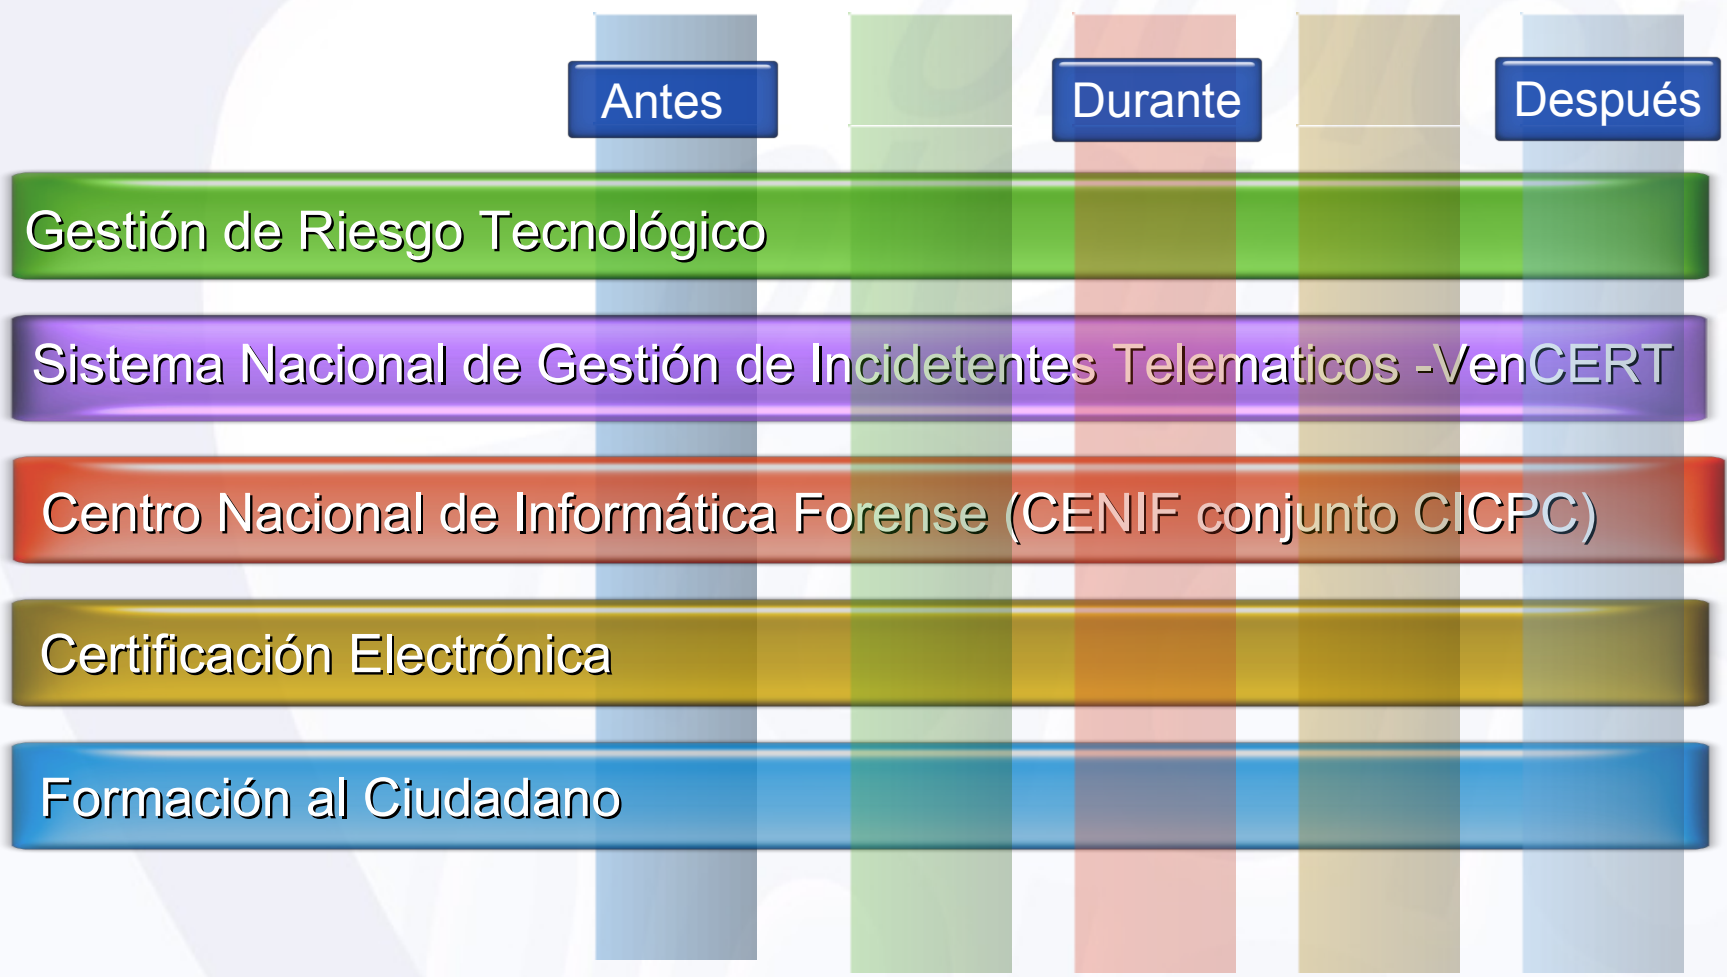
Antes

Durante

Después

Gestión de Riesgo Tecnológico

Sistema Nacional de Gestión de Incidetentes Telematicos -VenCERT

Centro Nacional de Informática Forense (CENIF conjunto CICPC)

Certificación Electrónica

Formación al Ciudadano